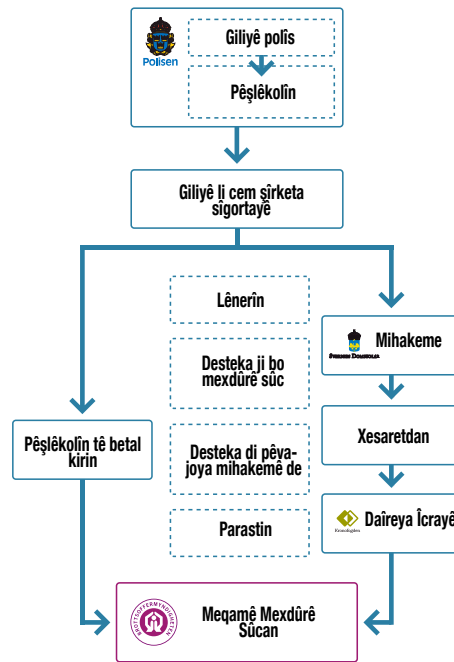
Polisen

Giliyê polîs

Pêşlêkolîn

Giliyê li cem şîrketa sîgortayê

Lênerîn

Desteka ji bo mexdûrê sûc

Desteka di pêvajoya mihakemê de

Parastin

Sveriges Domstolar

Mihakeme

Xesaretdan

Kronofogden

Daîreya Îcrayê

Pêşlêkolîn tê betal kirin

Brottsoffermyndigheten

Meqamê Mexdûrê Sûcan